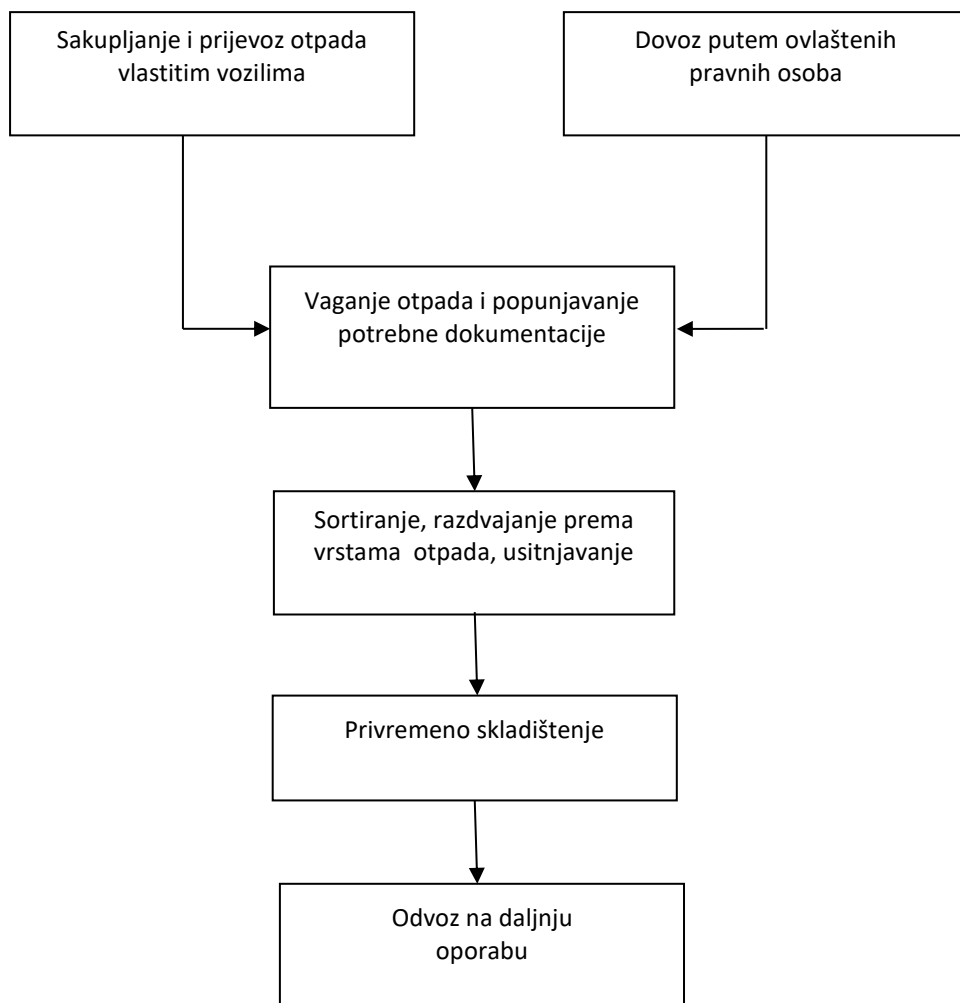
Sakupljanje i prijevoz otpada vlastitim vozilima

Dovoz putem ovlaštenih pravnih osoba

Vaganje otpada i popunjavanje potrebne dokumentacije

Sortiranje, razdvajanje prema vrstama otpada, usitnjavanje

Privremeno skladištenje

Odvoz na daljnju oporabu